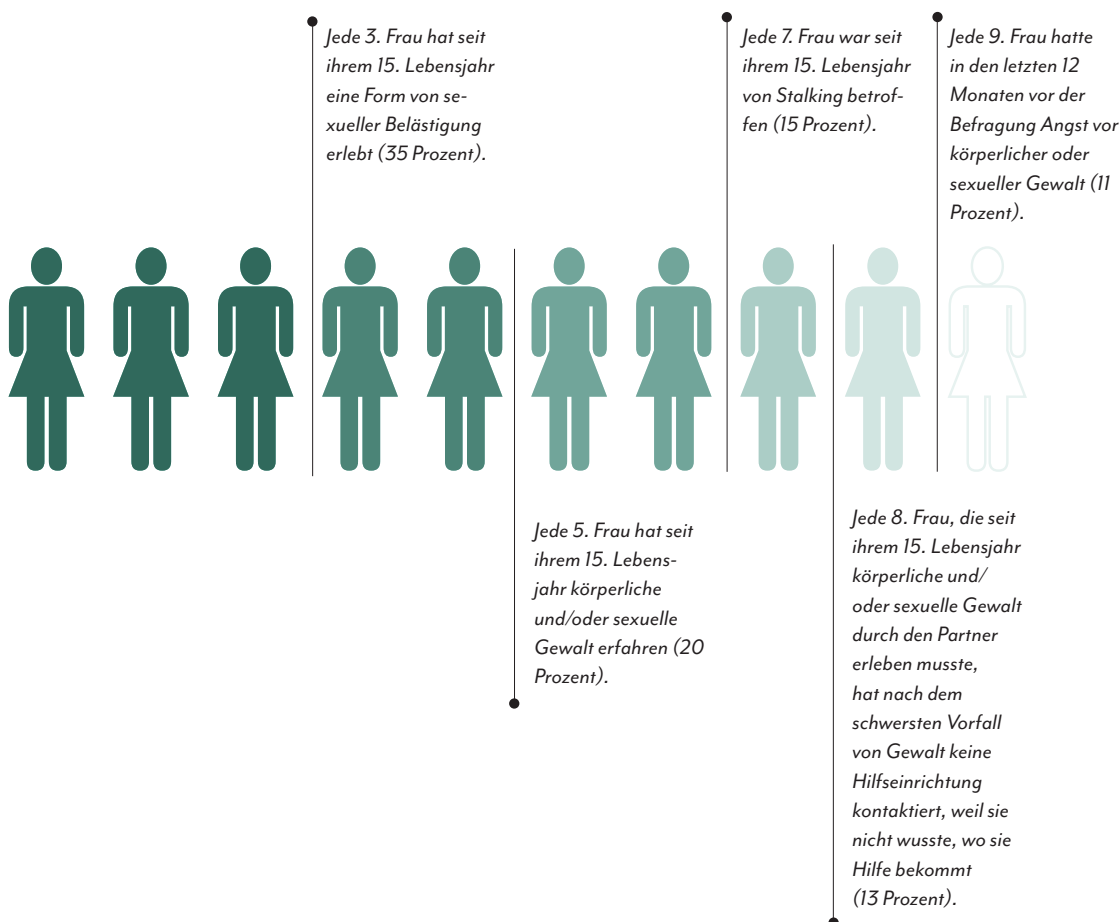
Jede 3. Frau hat seit ihrem 15. Lebensjahr eine Form von sexueller Belästigung erlebt (35 Prozent).

Jede 7. Frau war seit ihrem 15. Lebensjahr von Stalking betroffen (15 Prozent).

Jede 9. Frau hatte in den letzten 12 Monaten vor der Befragung Angst vor körperlicher oder sexueller Gewalt (11 Prozent).

Jede 5. Frau hat seit ihrem 15. Lebensjahr körperliche und/oder sexuelle Gewalt erfahren (20 Prozent).

Jede 8. Frau, die seit ihrem 15. Lebensjahr körperliche und/ oder sexuelle Gewalt durch den Partner erleben musste, hat nach dem schwersten Vorfall von Gewalt keine Hilfseinrichtung kontaktiert, weil sie nicht wusste, wo sie Hilfe bekommt (13 Prozent).